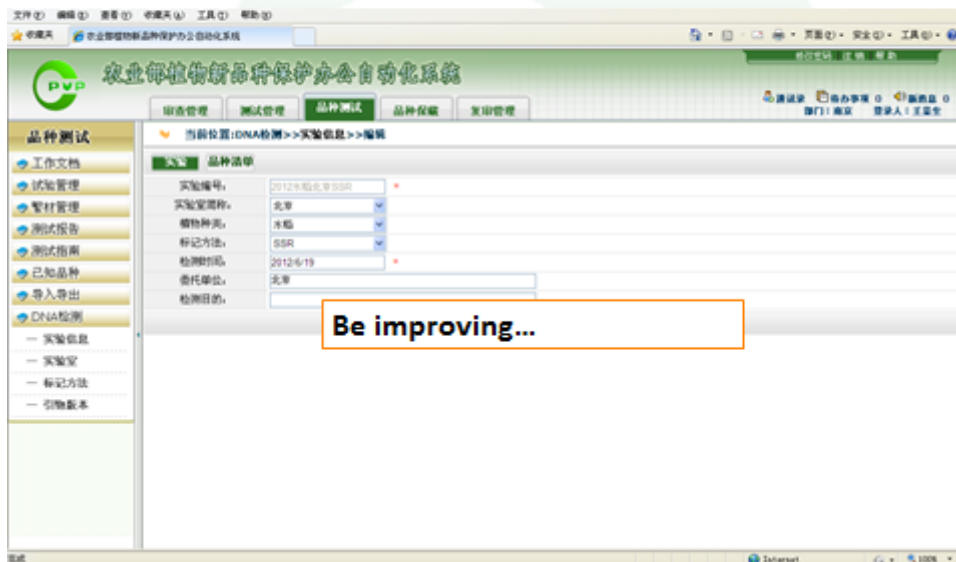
文件(F) 编辑(E) 查看(V) 收藏夹(A) 工具(T) 帮助(H)

收藏夹 农业部植物新品种保护办公自动化系统

页面(P) 安全(S) 工具(O)

农业部植物新品种保护办公自动化系统

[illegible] 注销 帮助

审查管理 测试管理 品种测试 品种保藏 复审管理

通讯录 待办事项 0 新消息 0
部门: 南京 登录人: 王星生

品种测试

工作文档
试验管理
繁材管理
测试报告
测试指南
已知品种
导入导出
DNA检测
— 实验信息
— 实验室
— 标记方法
— 引物版本

当前位置:DNA检测>>实验信息>>编辑

实验 品种清单

| | |
|---|---|
| 实验编号: | 2012水稻北京SSR * |
| 实验室简称: | 北京 |
| 植物种类: | 水稻 |
| 标记方法: | SSR |
| 检测时间: | 2012/6/19 * |
| 委托单位: | 北京 |
| 检测目的: | |

Be improving…

完成 Internet 100%